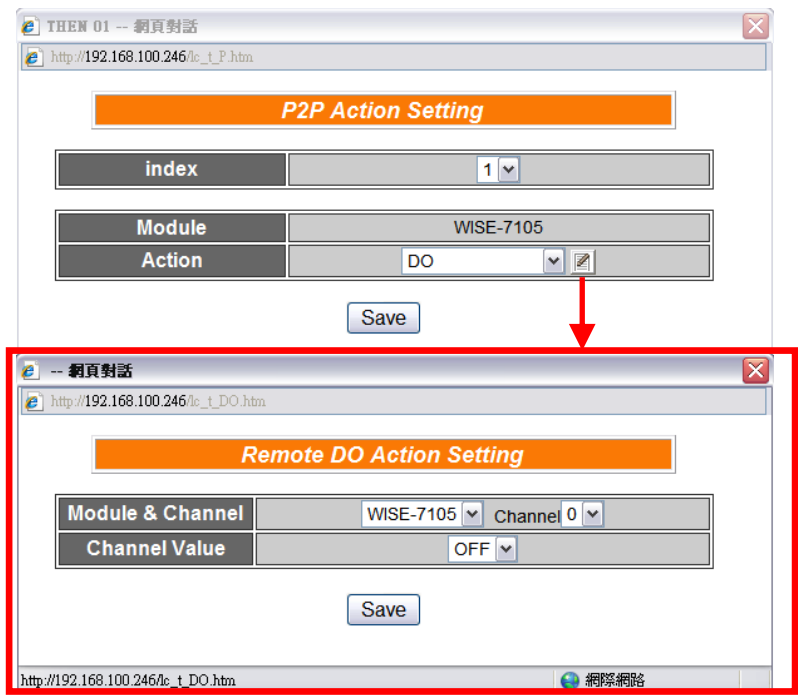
THEN 01 -- 網頁對話

http://192.168.100.246/lc_t_P.htm

P2P Action Setting

| index | 1 |
|---|---|

| Module | WISE-7105 |
|---|---|
| Action | DO |

Save

-- 網頁對話

http://192.168.100.246/lc_t_DO.htm

Remote DO Action Setting

| Module & Channel | WISE-7105 Channel 0 |
|---|---|
| Channel Value | OFF |

Save

http://192.168.100.246/lc_t_DO.htm

網際網路